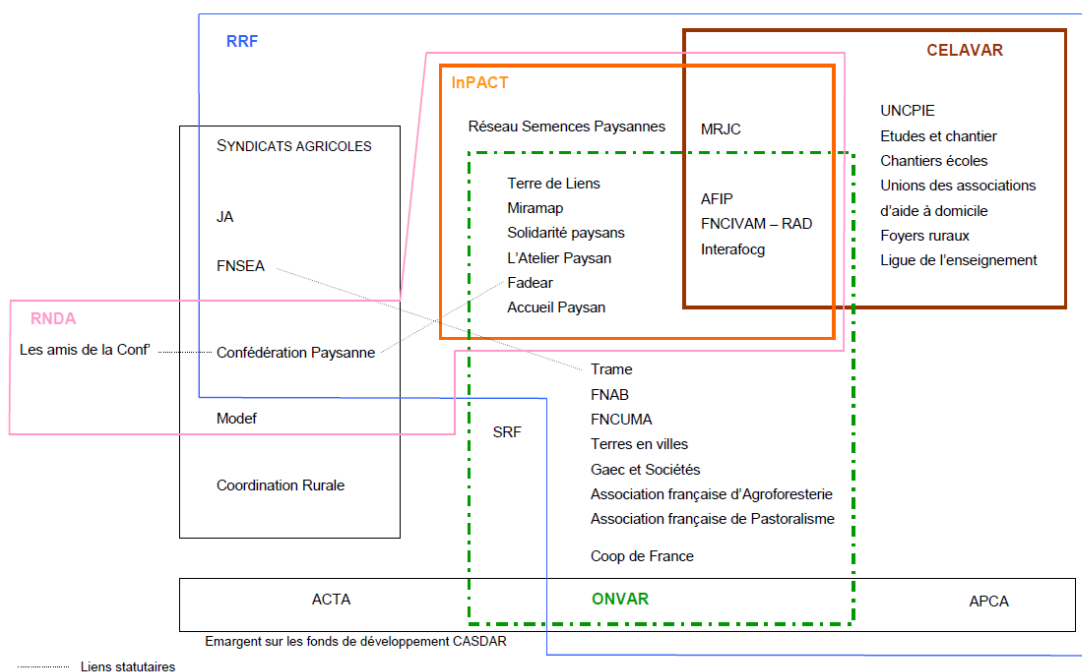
RRF

CELAVAR

InPACT

Réseau Semences Paysannes

MRJC

UNCPIE
Etudes et chantier
Chantiers écoles
Unions des associations d'aide à domicile
Foyers ruraux
Ligue de l'enseignement

SYNDICATS AGRICOLES

JA

FNSEA

Terre de Liens
Miramap
Solidarité paysans
L'Atelier Paysan
Fadear
Accueil Paysan

AFIP
FNCIVAM – RAD
Interafocg

RNDA

Les amis de la Conf'

Confédération Paysanne

Modef

Coordination Rurale

SRF

Trame
FNAB
FNCUMA
Terres en villes
Gaec et Sociétés
Association française d'Agroforesterie
Association française de Pastoralisme

Coop de France

ACTA

ONVAR

APCA

Emargent sur les fonds de développement CASDAR

Liens statutaires